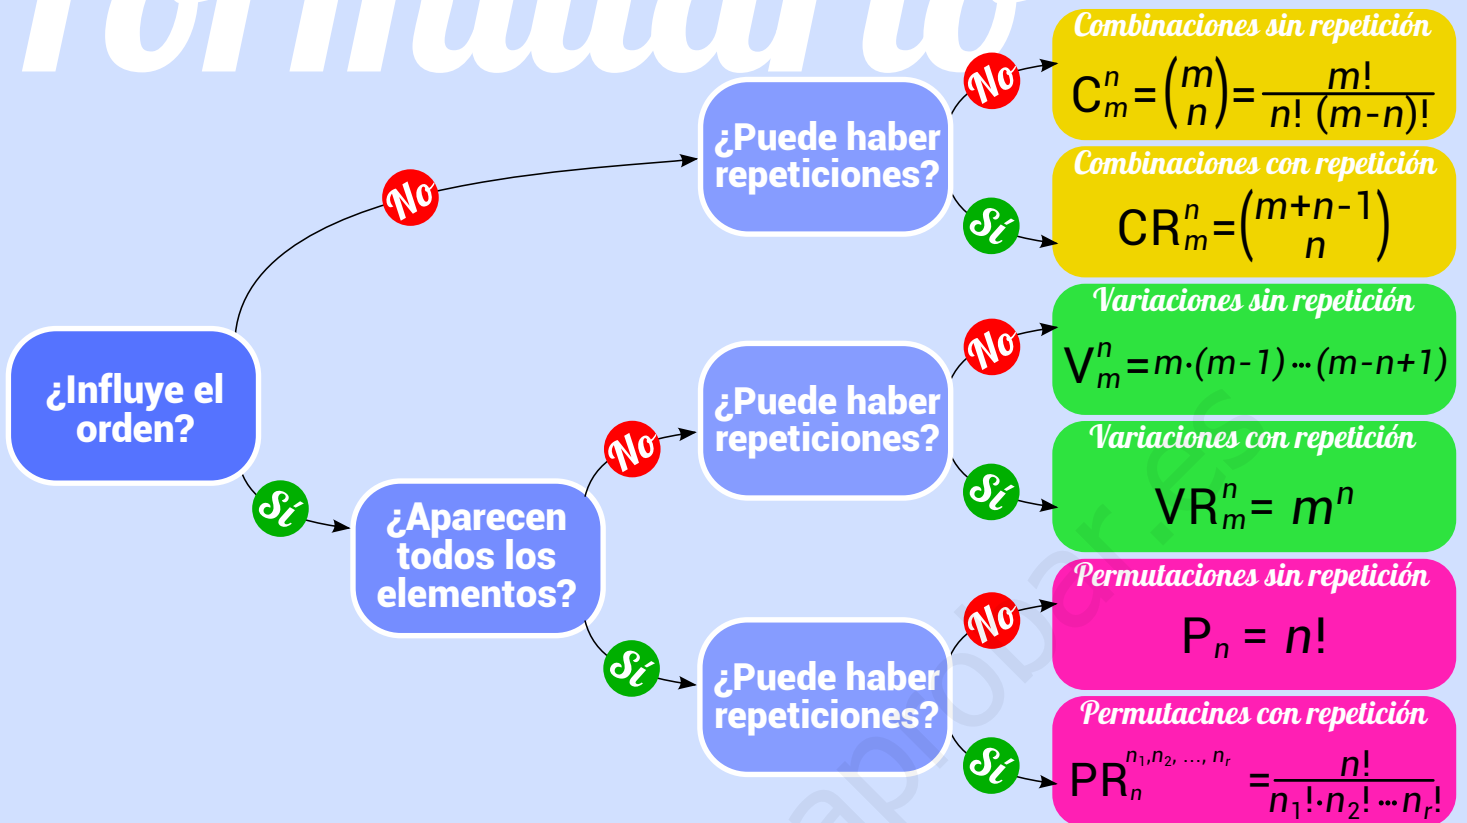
Formulario

¿Influye el orden?

No

¿Puede haber repeticiones?

No

Combinaciones sin repetición
$C_m^n = \binom{m}{n} = \frac{m!}{n!\,(m-n)!}$

Sí

Combinaciones con repetición
$CR_m^n = \binom{m+n-1}{n}$

Sí

¿Aparecen todos los elementos?

No

¿Puede haber repeticiones?

No

Variaciones sin repetición
$V_m^n = m\cdot(m-1)\cdots(m-n+1)$

Sí

Variaciones con repetición
$VR_m^n = m^n$

Sí

¿Puede haber repeticiones?

No

Permutaciones sin repetición
$P_n = n!$

Sí

Permutacines con repetición
$PR_n^{n_1, n_2, \ldots, n_r} = \frac{n!}{n_1!\cdot n_2!\cdots n_r!}$

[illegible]